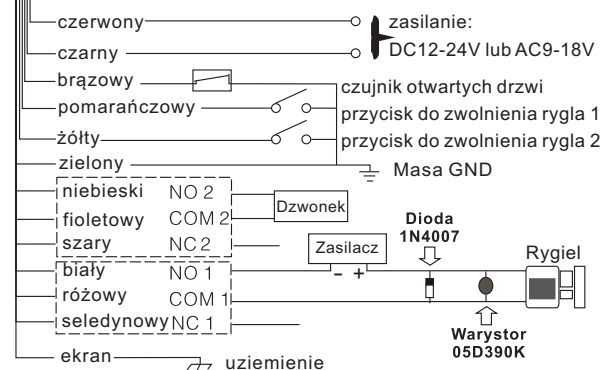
czerwony
czarny
zasilanie:
DC12-24V lub AC9-18V
brązowy
czujnik otwartych drzwi
pomarańczowy
przycisk do zwolnienia rygla 1
żółty
przycisk do zwolnienia rygla 2
zielony
Masa GND
niebieski NO 2
fioletowy COM 2
szary NC 2
Dzwonek
Zasilacz
– +
Dioda
1N4007
Rygiel
biały NO 1
różowy COM 1
seledynowy NC 1
Warystor
05D390K
ekran
uziemienie